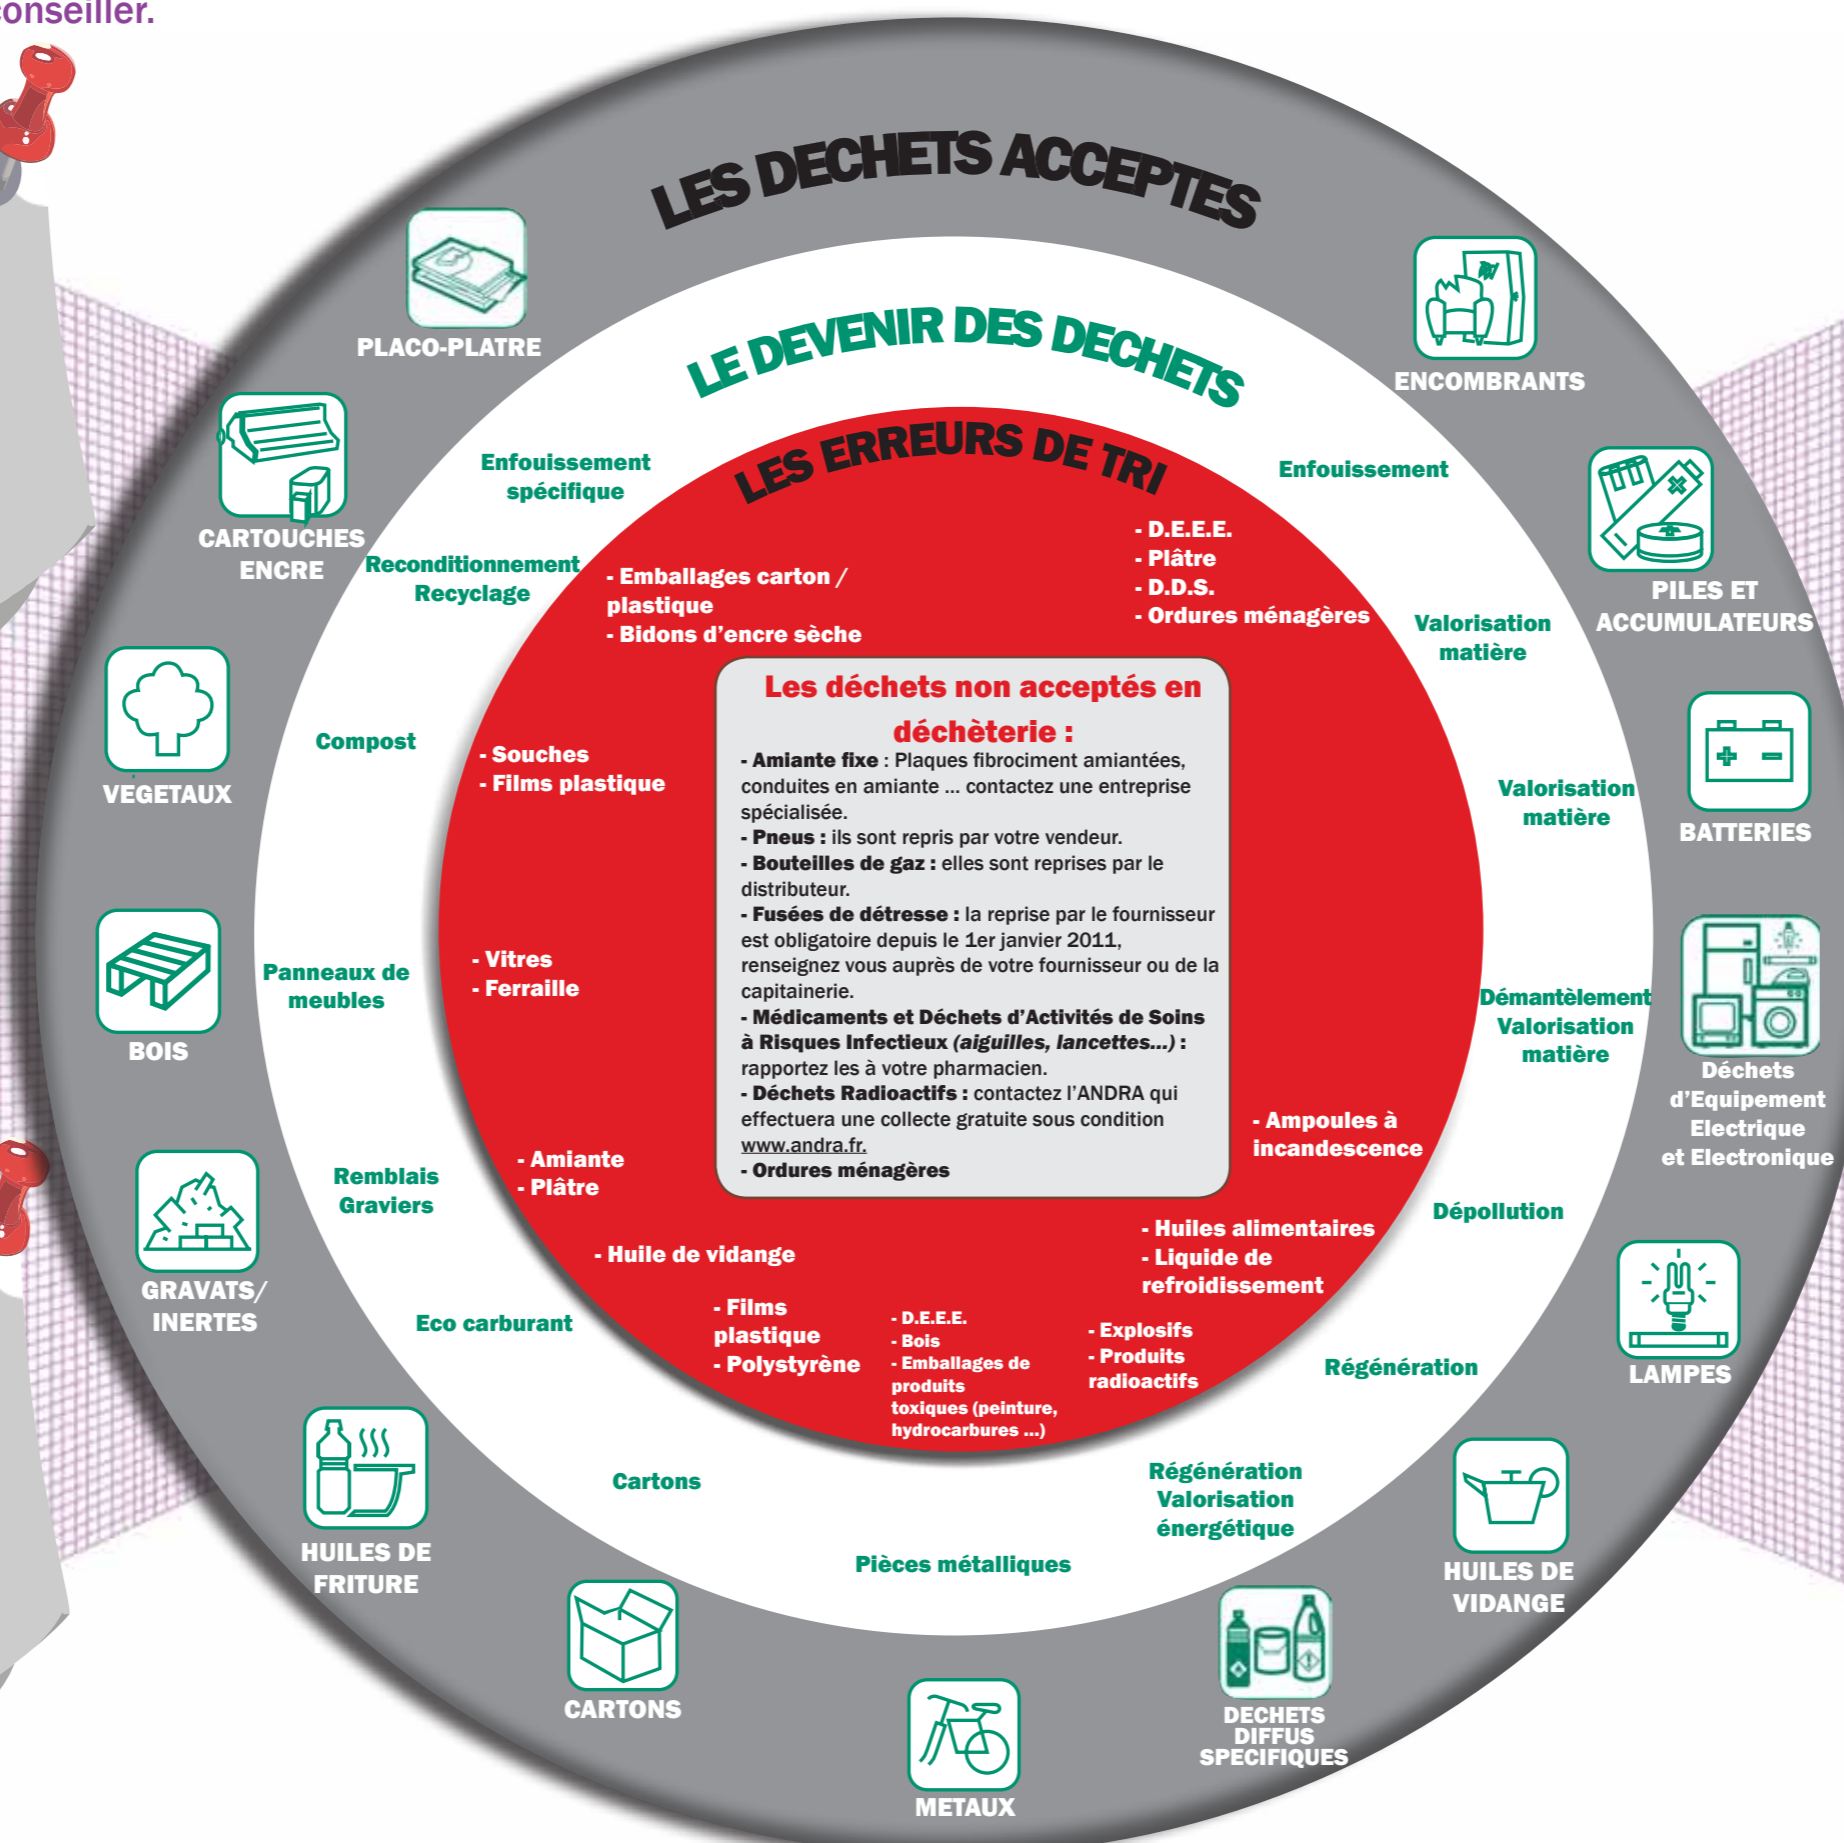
onseiller.

LES DECHETS ACCEPTES

PLACO-PLATRE

ENCOMBRANTS

CARTOUCHES ENCRE

PILES ET ACCUMULATEURS

VEGETAUX

BATTERIES

BOIS

Déchets d'Equipement Electrique et Electronique

GRAVATS/ INERTES

LAMPES

HUILES DE FRITURE

HUILES DE VIDANGE

CARTONS

METAUX

DECHETS DIFFUS SPECIFIQUES

LE DEVENIR DES DECHETS

Enfouissement spécifique

Enfouissement

Reconditionnement Recyclage

Valorisation matière

Compost

Valorisation matière

Panneaux de meubles

Démantèlement Valorisation matière

Remblais Graviers

Dépollution

Eco carburant

Régénération

Cartons

Régénération Valorisation énergétique

Pièces métalliques

LES ERREURS DE TRI

- Emballages carton / plastique
- Bidons d'encre sèche

- D.E.E.E.
- Plâtre
- D.D.S.
- Ordures ménagères

- Souches
- Films plastique

- Vitres
- Ferraille

- Amiante
- Plâtre

- Ampoules à incandescence

- Huile de vidange

- Huiles alimentaires
- Liquide de refroidissement

- Films plastique
- Polystyrène

- D.E.E.E.
- Bois
- Emballages de produits toxiques (peinture, hydrocarbures ...)

- Explosifs
- Produits radioactifs

Les déchets non acceptés en déchèterie :
- Amiante fixe : Plaques fibrociment amiantées, conduites en amiante ... contactez une entreprise spécialisée.
- Pneus : ils sont repris par votre vendeur.
- Bouteilles de gaz : elles sont reprises par le distributeur.
- Fusées de détresse : la reprise par le fournisseur est obligatoire depuis le 1er janvier 2011, renseignez vous auprès de votre fournisseur ou de la capitainerie.
- Médicaments et Déchets d'Activités de Soins à Risques Infectieux (aiguilles, lancettes...) : rapportez les à votre pharmacien.
- Déchets Radioactifs : contactez l'ANDRA qui effectuera une collecte gratuite sous condition www.andra.fr.
- Ordures ménagères